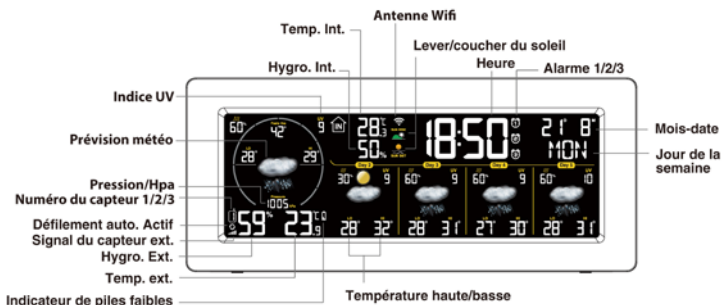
Antenne Wifi
Temp. Int.
Lever/coucher du soleil
Hygro. Int.
Heure
Alarme 1/2/3
Indice UV
Prévision météo
Mois-date
Jour de la semaine
Pression/Hpa
Numéro du capteur 1/2/3
Défilement auto. Actif
Signal du capteur ext.
Hygro. Ext.
Temp. ext.
Indicateur de piles faibles
Température haute/basse

60 42 9
28 29
1005
59% 23.9
IN 28.3 50%
18:50
21 8
MON
Day 2 Day 3 Day 4 Day 5
30 9 60 9 60 9 60 10
28 32 28 31 27 30 28 31